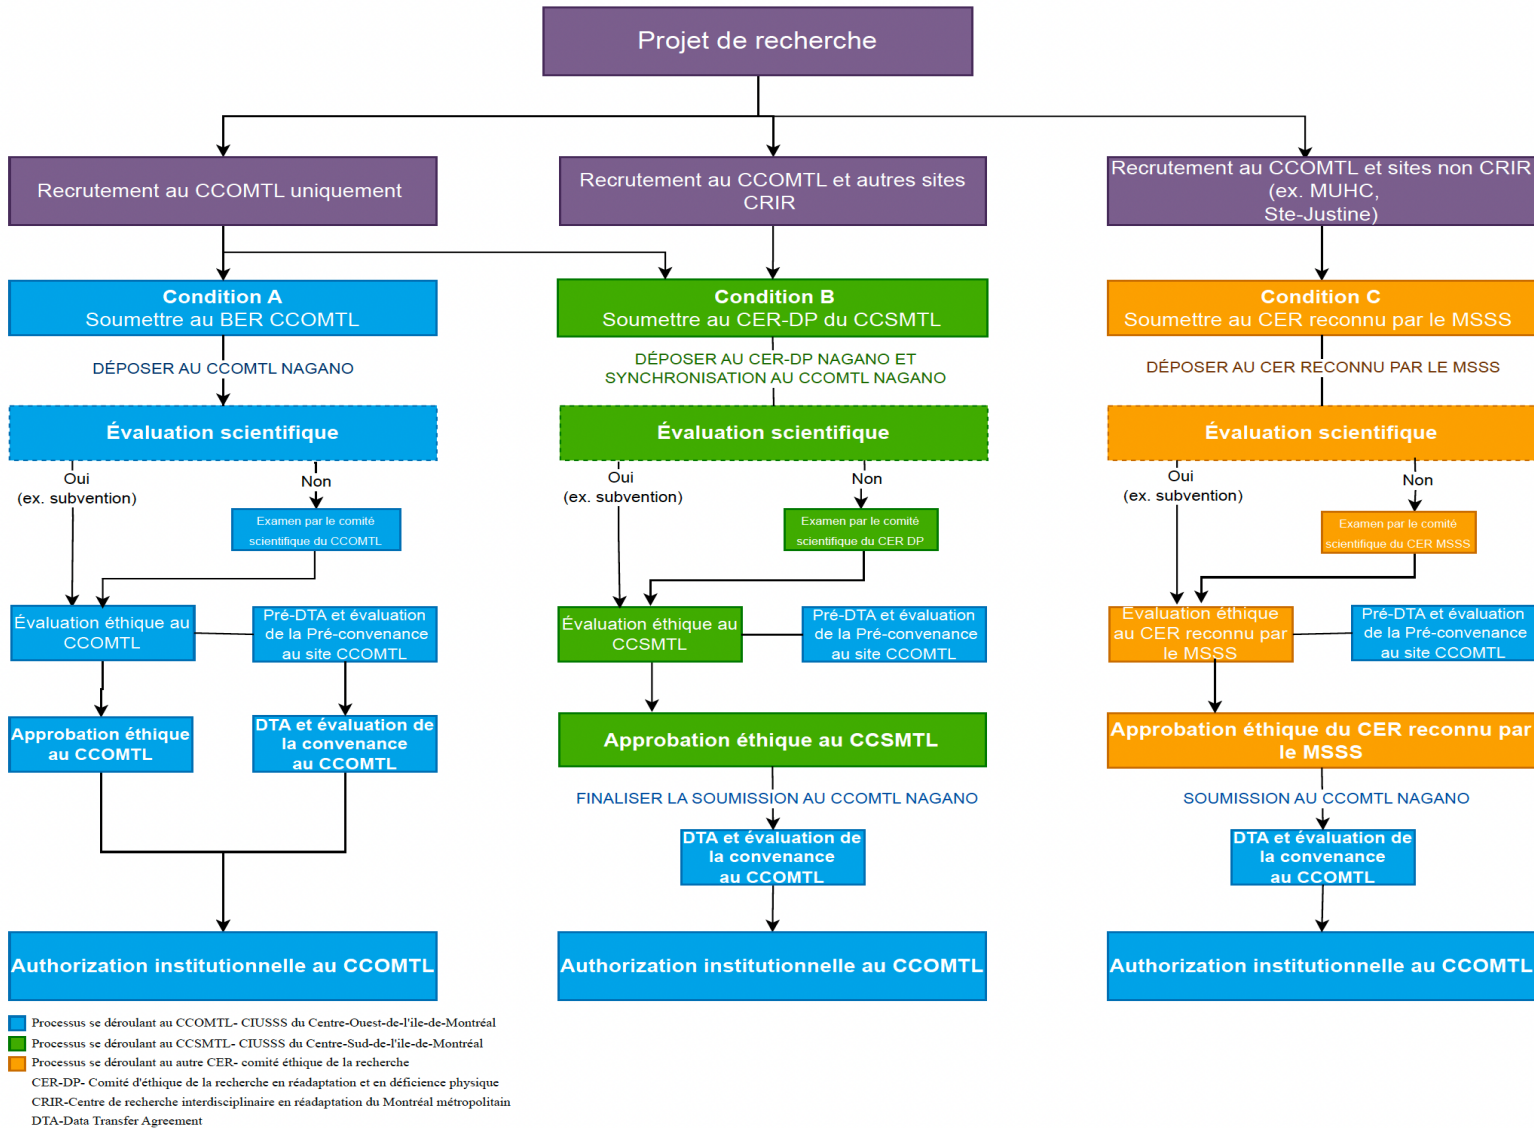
Projet de recherche

Recrutement au CCOMTL uniquement

Recrutement au CCOMTL et autres sites CRIR

Recrutement au CCOMTL et sites non CRIR (ex. MUHC, Ste-Justine)

Condition A
Soumettre au BER CCOMTL

DÉPOSER AU CCOMTL NAGANO

Évaluation scientifique

Oui
(ex. subvention)

Non

Examen par le comité scientifique du CCOMTL

Évaluation éthique au CCOMTL

Pré-DTA et évaluation de la Pré-convenance au site CCOMTL

Approbation éthique au CCOMTL

DTA et évaluation de la convenance au CCOMTL

Authorization institutionnelle au CCOMTL

Condition B
Soumettre au CER-DP du CCSMTL

DÉPOSER AU CER-DP NAGANO ET SYNCHRONISATION AU CCOMTL NAGANO

Évaluation scientifique

Oui
(ex. subvention)

Non

Examen par le comité scientifique du CER DP

Évaluation éthique au CCSMTL

Pré-DTA et évaluation de la Pré-convenance au site CCOMTL

Approbation éthique au CCSMTL

FINALISER LA SOUMISSION AU CCOMTL NAGANO

DTA et évaluation de la convenance au CCOMTL

Authorization institutionnelle au CCOMTL

Condition C
Soumettre au CER reconnu par le MSSS

DÉPOSER AU CER RECONNU PAR LE MSSS

Évaluation scientifique

Oui
(ex. subvention)

Non

Examen par le comité scientifique du CER MSSS

Évaluation éthique au CER reconnu par le MSSS

Pré-DTA et évaluation de la Pré-convenance au site CCOMTL

Approbation éthique du CER reconnu par le MSSS

SOUMISSION AU CCOMTL NAGANO

DTA et évaluation de la convenance au CCOMTL

Authorization institutionnelle au CCOMTL

Processus se déroulant au CCOMTL- CIUSSS du Centre-Ouest-de-l'ile-de-Montréal
Processus se déroulant au CCSMTL- CIUSSS du Centre-Sud-de-l'ile-de-Montréal
Processus se déroulant au autre CER- comité éthique de la recherche
CER-DP- Comité d'éthique de la recherche en réadaptation et en déficience physique
CRIR-Centre de recherche interdisciplinaire en réadaptation du Montréal métropolitain
DTA-Data Transfer Agreement